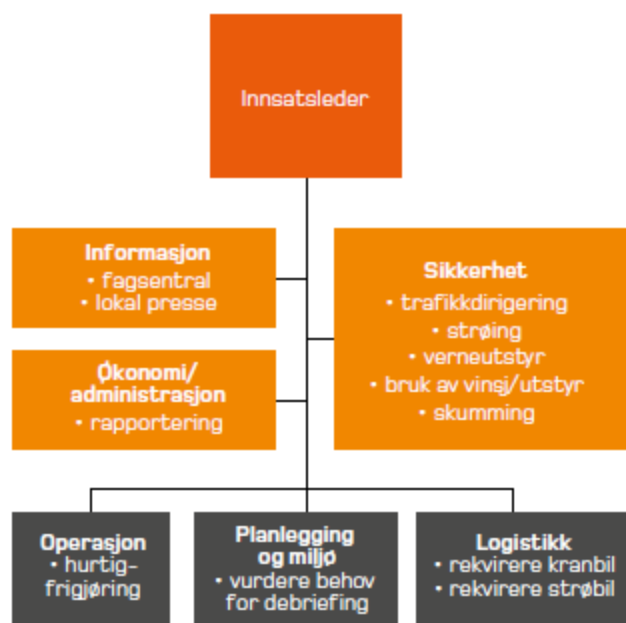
Innsatsleder

Informasjon
• fagsentral
• lokal presse

Økonomi/ administrasjon
• rapportering

Sikkerhet
• trafikkdirigering
• strøing
• verneutstyr
• bruk av vinsj/utstyr
• skumming

Operasjon
• hurtig-frigjøring

Planlegging og miljø
• vurdere behov for debriefing

Logistikk
• rekvirere kranbil
• rekvirere strøbil